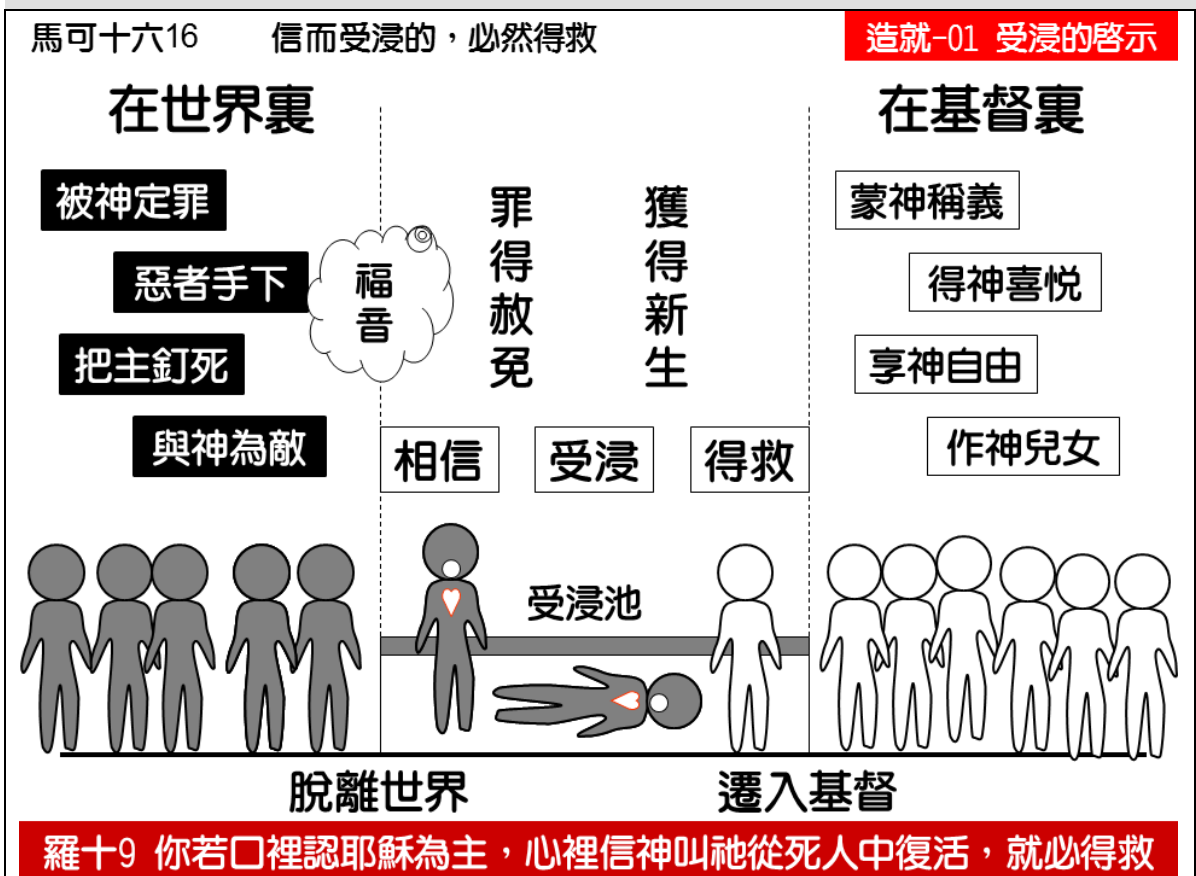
馬可十六16　信而受浸的，必然得救

造就-01 受浸的啓示

在世界裏

在基督裏

被神定罪

惡者手下

把主釘死

與神為敵

福音

罪得赦免

獲得新生

蒙神稱義

得神喜悅

享神自由

作神兒女

相信

受浸

得救

受浸池

脫離世界

遷入基督

羅十9 你若口裡認耶穌為主，心裡信神叫祂從死人中復活，就必得救